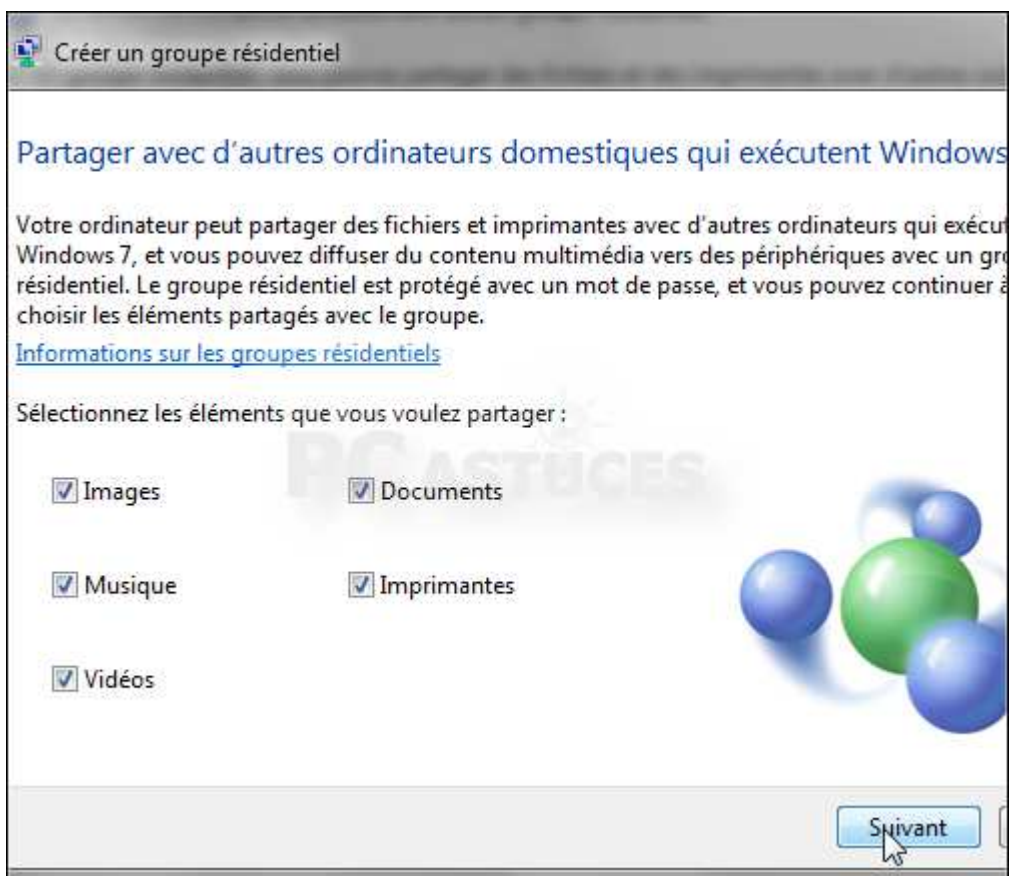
Créer un groupe résidentiel

Partager avec d'autres ordinateurs domestiques qui exécutent Windows

Votre ordinateur peut partager des fichiers et imprimantes avec d'autres ordinateurs qui exécut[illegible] Windows 7, et vous pouvez diffuser du contenu multimédia vers des périphériques avec un gr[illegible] résidentiel. Le groupe résidentiel est protégé avec un mot de passe, et vous pouvez continuer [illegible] choisir les éléments partagés avec le groupe.

Informations sur les groupes résidentiels

Sélectionnez les éléments que vous voulez partager :

PC ASTUCES

Images

Documents

Musique

Imprimantes

Vidéos

Suivant